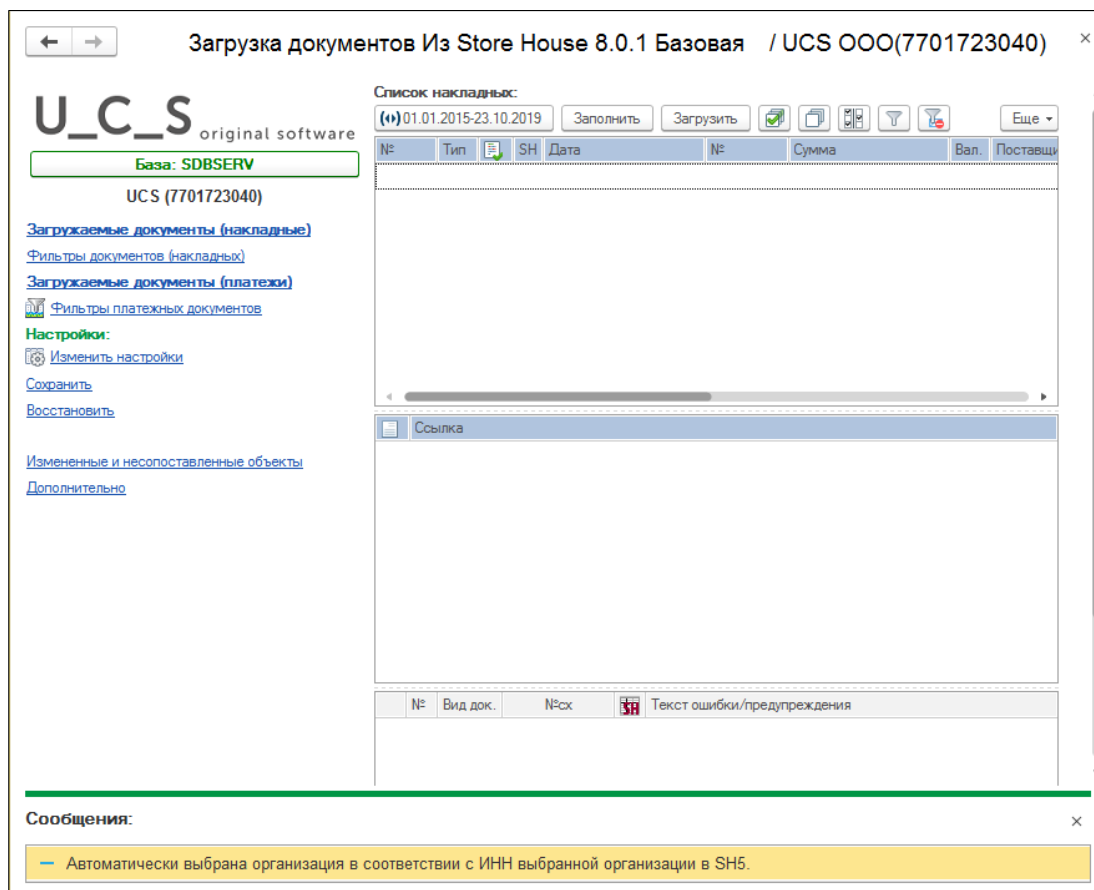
Загрузка документов Из Store House 8.0.1 Базовая / UCS ООО(7701723040)

×

U_C_S original software

База: SDBSERV

UCS (7701723040)

Загружаемые документы (накладные)

Фильтры документов (накладных)

Загружаемые документы (платежи)

Фильтры платежных документов

Настройки:

Изменить настройки

Сохранить

Восстановить

Измененные и несопоставленные объекты

Дополнительно

Список накладных:

01.01.2015-23.10.2019 Заполнить Загрузить Еще

| № | Тип | | SH | Дата | № | Сумма | Вал. | Поставщ |
|---|---|---|---|---|---|---|---|---|

| | Ссылка |
|---|---|

| № | Вид док. | №сх | SH | Текст ошибки/предупреждения |
|---|---|---|---|---|

Сообщения:

×

— Автоматически выбрана организация в соответствии с ИНН выбранной организации в SH5.